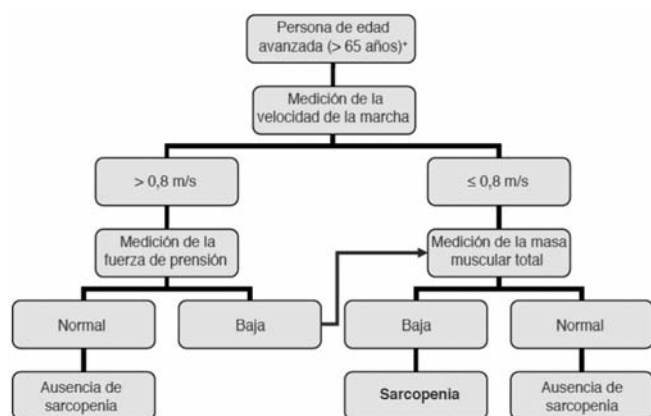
Persona de edad avanzada (> 65 años)*

Medición de la velocidad de la marcha

> 0,8 m/s

≤ 0,8 m/s

Medición de la fuerza de prensión

Medición de la masa muscular total

Normal

Baja

Baja

Normal

Ausencia de sarcopenia

Sarcopenia

Ausencia de sarcopenia